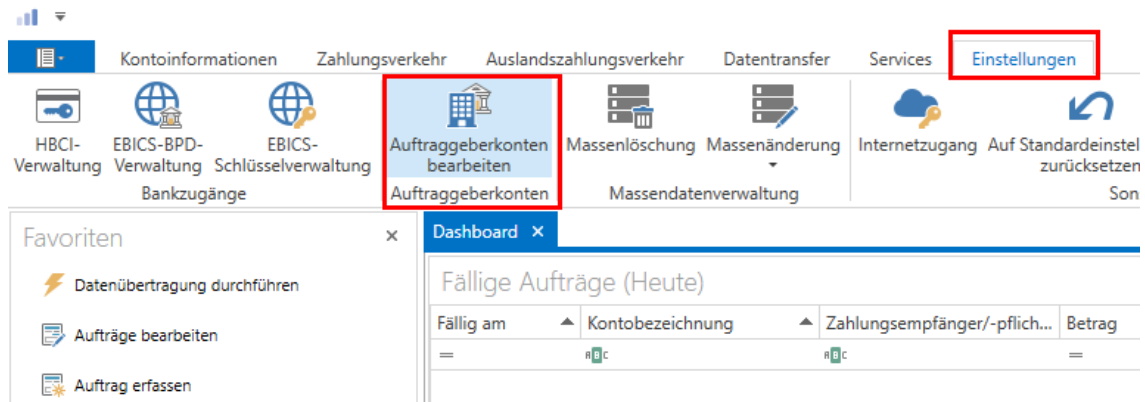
Kontoinformationen Zahlungsverkehr Auslandszahlungsverkehr Datentransfer Services Einstellungen

HBCI-Verwaltung EBICS-BPD-Verwaltung EBICS-Schlüsselverwaltung
Bankzugänge

Auftraggeberkonten bearbeiten
Auftraggeberkonten

Massenlöschung Massenänderung
Massendatenverwaltung

Internetzugang Auf Standardeinstel zurücksetzen
Son

Favoriten ×

Datenübertragung durchführen

Aufträge bearbeiten

Auftrag erfassen

Dashboard ×

Fällige Aufträge (Heute)

| Fällig am | Kontobezeichnung | Zahlungsempfänger/-pflich... | Betrag |
|---|---|---|---|
| = | ABC | ABC | = |